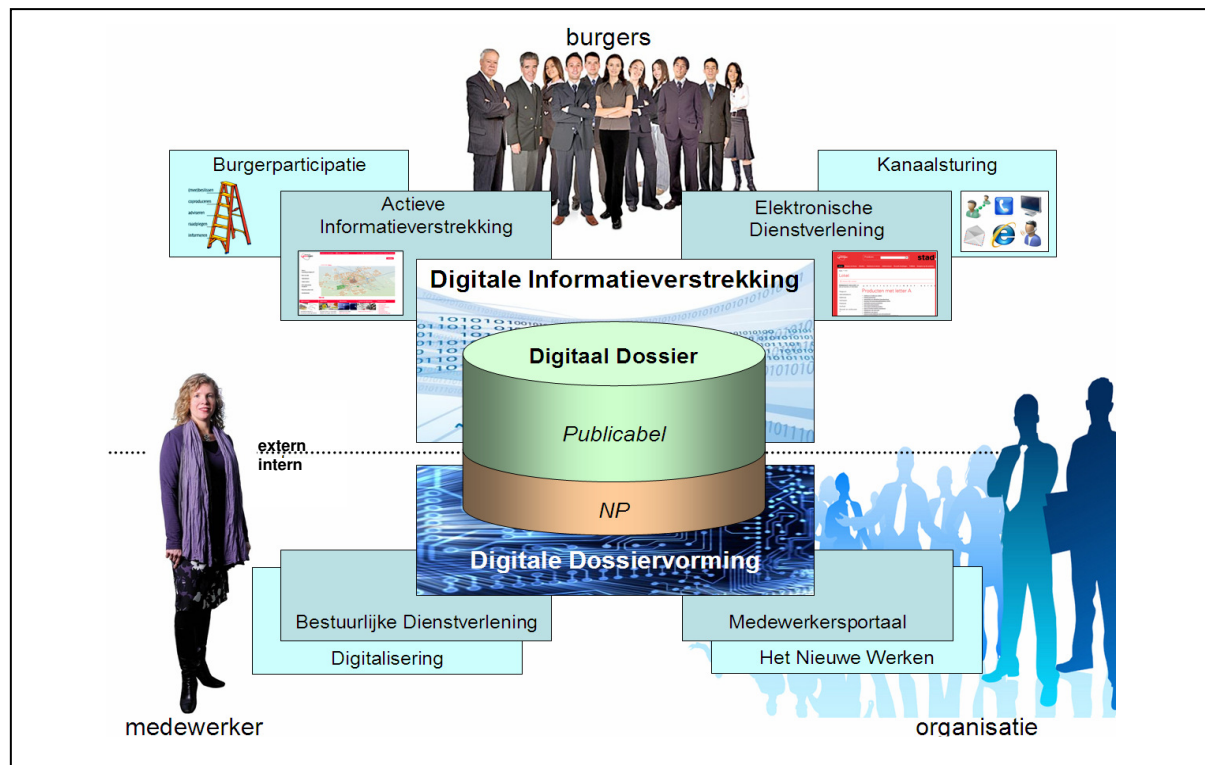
burgers

Burgerparticipatie

meebeslissen
coproduceren
adviseren
raadplegen
informeren

Kanaalsturing

Actieve Informatieverstrekking

Elektronische Dienstverlening

stad

Producten met letter A

Digitale Informatieverstrekking

Digitaal Dossier

Publicabel

extern
intern

NP

Digitale Dossiervorming

Bestuurlijke Dienstverlening

Digitalisering

Medewerkersportaal

Het Nieuwe Werken

medewerker

organisatie